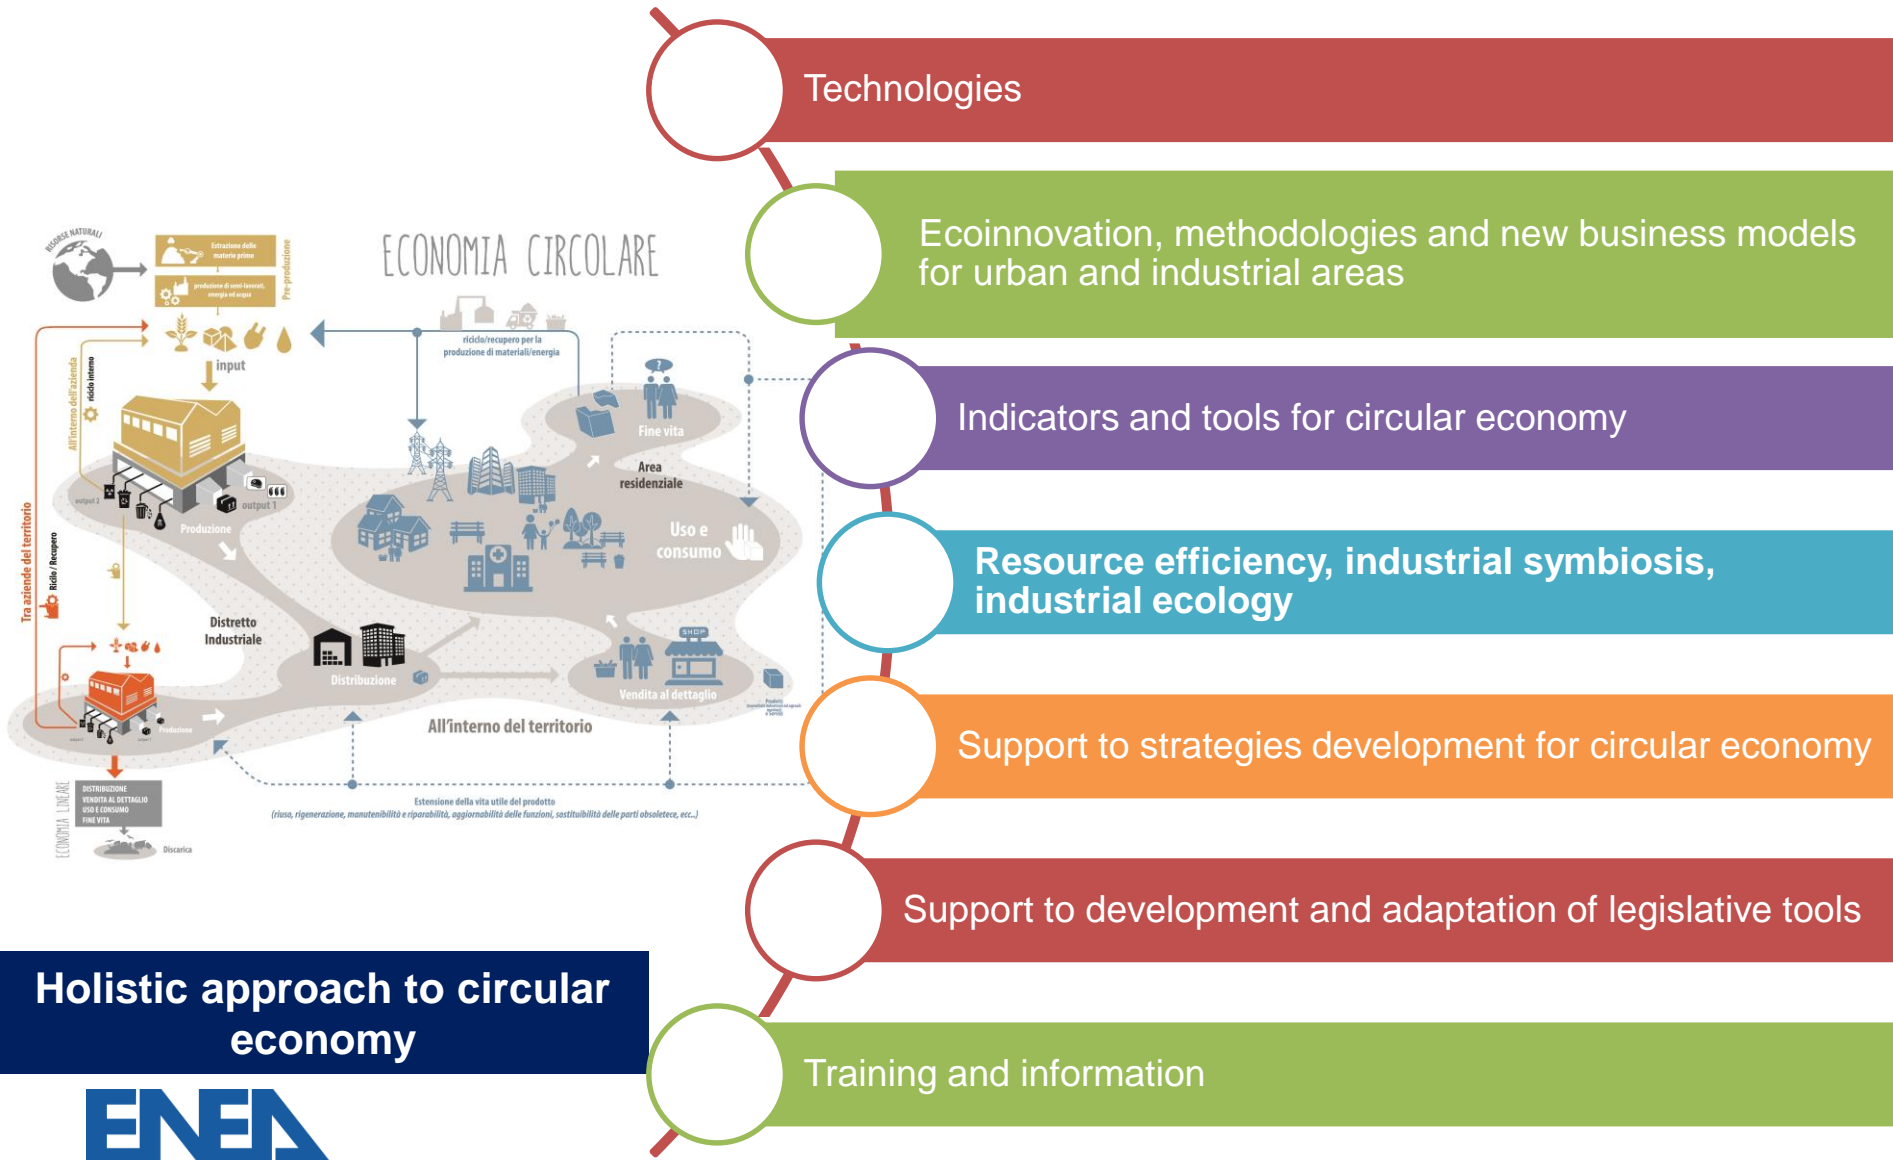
RISORSE NATURALI

Estrazione delle materie prime

produzione di semi-lavorati, energia ed acqua

Pre-produzione

ECONOMIA CIRCOLARE

riciclo/recupero per la produzione di materiali/energia

input

All'interno dell'azienda

riciclo interno

Tra aziende del territorio

Riciclo / Recupero

output 2

output 1

Produzione

Fine vita

Area residenziale

Uso e consumo

Distretto Industriale

Distribuzione

Vendita al dettaglio

SHOP

Produzione

All'interno del territorio

Estensione della vita utile del prodotto
(riuso, rigenerazione, manutenibilità e riparabilità, aggiornabilità delle funzioni, sostituibilità delle parti obsolete, ecc.)

ECONOMIA LINEARE

DISTRIBUZIONE
VENDITA AL DETTAGLIO
USO E CONSUMO
FINE VITA

Discarica

Technologies

Ecoinnovation, methodologies and new business models for urban and industrial areas

Indicators and tools for circular economy

Resource efficiency, industrial symbiosis, industrial ecology

Support to strategies development for circular economy

Support to development and adaptation of legislative tools

Training and information

Holistic approach to circular economy

ENEA